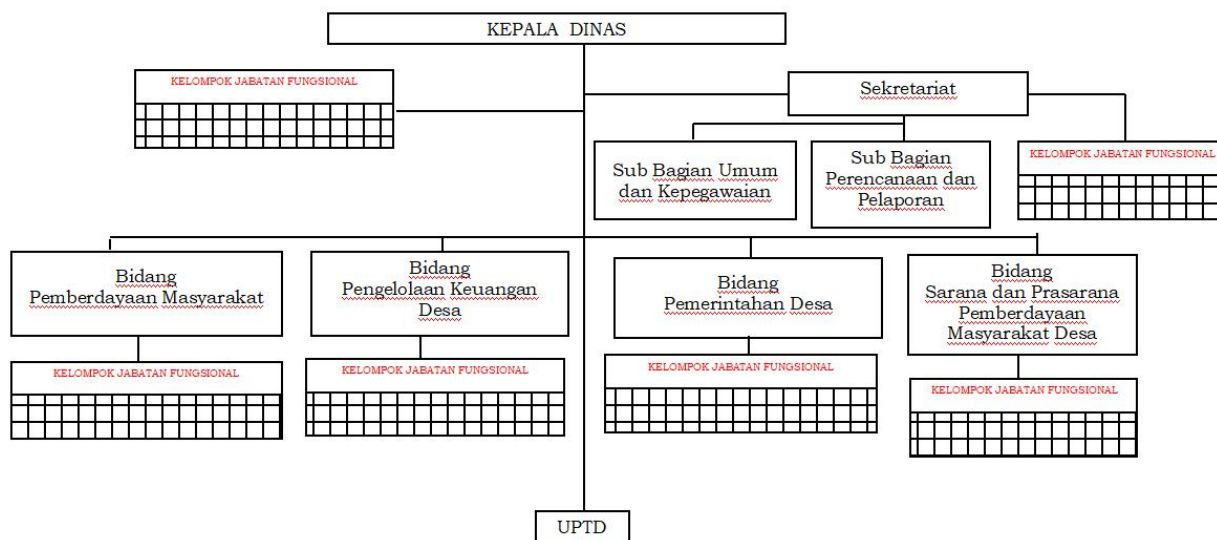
KEPALA DINAS

KELOMPOK JABATAN FUNGSIONAL

Sekretariat

Sub Bagian Umum dan Kepegawaian

Sub Bagian Perencanaan dan Pelaporan

KELOMPOK JABATAN FUNGSIONAL

Bidang Pemberdayaan Masyarakat

KELOMPOK JABATAN FUNGSIONAL

Bidang Pengelolaan Keuangan Desa

KELOMPOK JABATAN FUNGSIONAL

Bidang Pemerintahan Desa

KELOMPOK JABATAN FUNGSIONAL

Bidang Sarana dan Prasarana Pemberdayaan Masyarakat Desa

KELOMPOK JABATAN FUNGSIONAL

UPTD